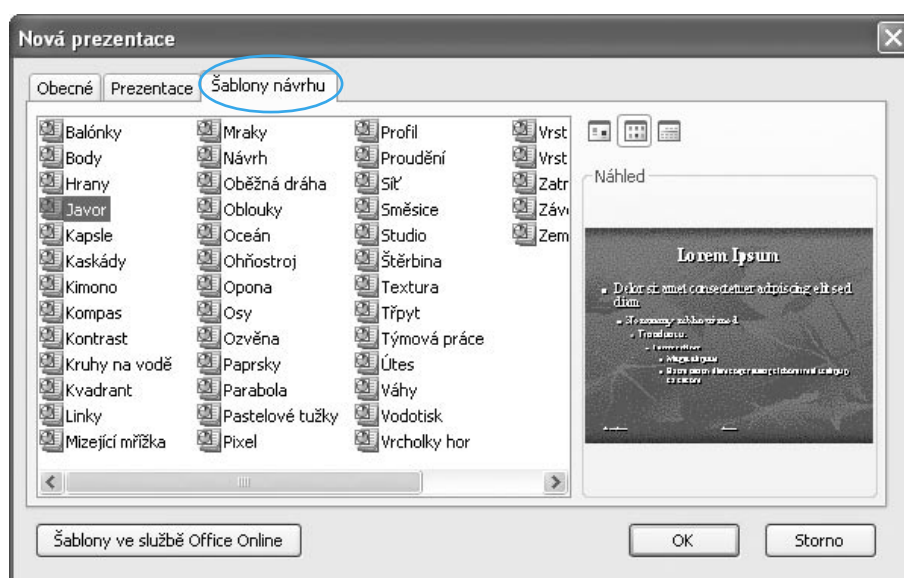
Nová prezentace

Obecné | Prezentace | Šablony návrhu

Balónky
Body
Hrany
Javor
Kapsle
Kaskády
Kimono
Kompas
Kontrast
Kruhy na vodě
Kvadrant
Linky
Mizející mřížka

Mraky
Návrh
Oběžná dráha
Oblouky
Oceán
Ohňostroj
Opona
Osy
Ozvěna
Paprsky
Parabola
Pastelové tužky
Pixel

Profil
Proudění
Síť
Směsice
Studio
Štěrbina
Textura
Třpyt
Týmová práce
Útes
Váhy
Vodotisk
Vrcholky hor

Vrst
Vrst
Zatr
Záv
Zem

Náhled

Lorem Ipsum

Dolor sit amet consectetuer adipiscing elit sed diam
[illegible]

Šablony ve službě Office Online

OK

Storno